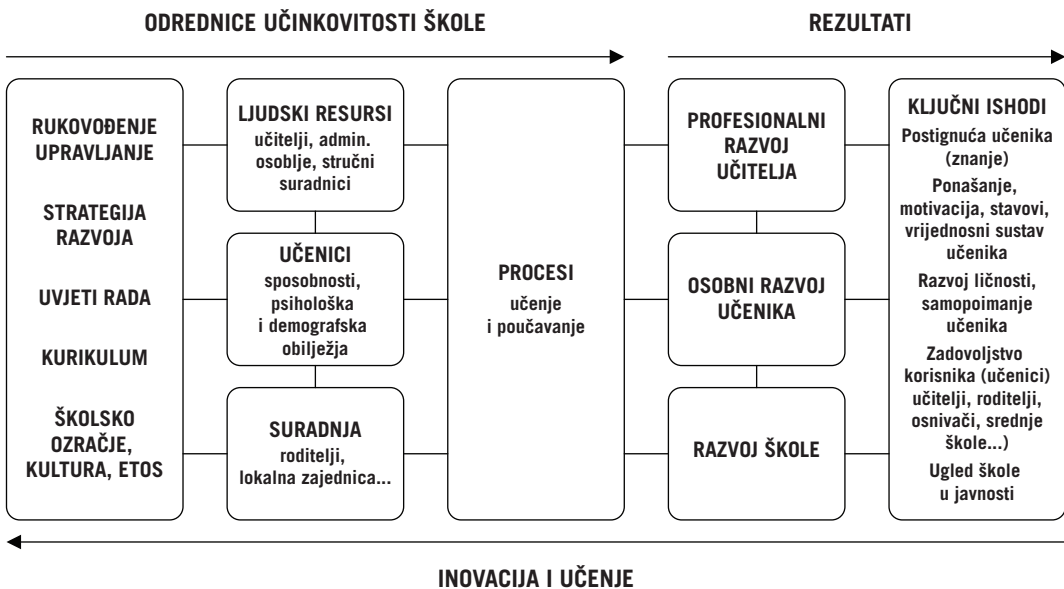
ODREDNICE UČINKOVITOSTI ŠKOLE

REZULTATI

RUKOVOĐENJE UPRAVLJANJE

STRATEGIJA RAZVOJA

UVJETI RADA

KURIKULUM

ŠKOLSKO OZRAČJE, KULTURA, ETOS

LJUDSKI RESURSI
učitelji, admin. osoblje, stručni suradnici

UČENICI
sposobnosti, psihološka i demografska obilježja

SURADNJA
roditelji, lokalna zajednica...

PROCESI
učenje i poučavanje

PROFESIONALNI RAZVOJ UČITELJA

OSOBNI RAZVOJ UČENIKA

RAZVOJ ŠKOLE

KLJUČNI ISHODI
Postignuća učenika (znanje)
Ponašanje, motivacija, stavovi, vrijednosni sustav učenika
Razvoj ličnosti, samopoimanje učenika
Zadovoljstvo korisnika (učenici) učitelji, roditelji, osnivači, srednje škole...)
Ugled škole u javnosti

INOVACIJA I UČENJE